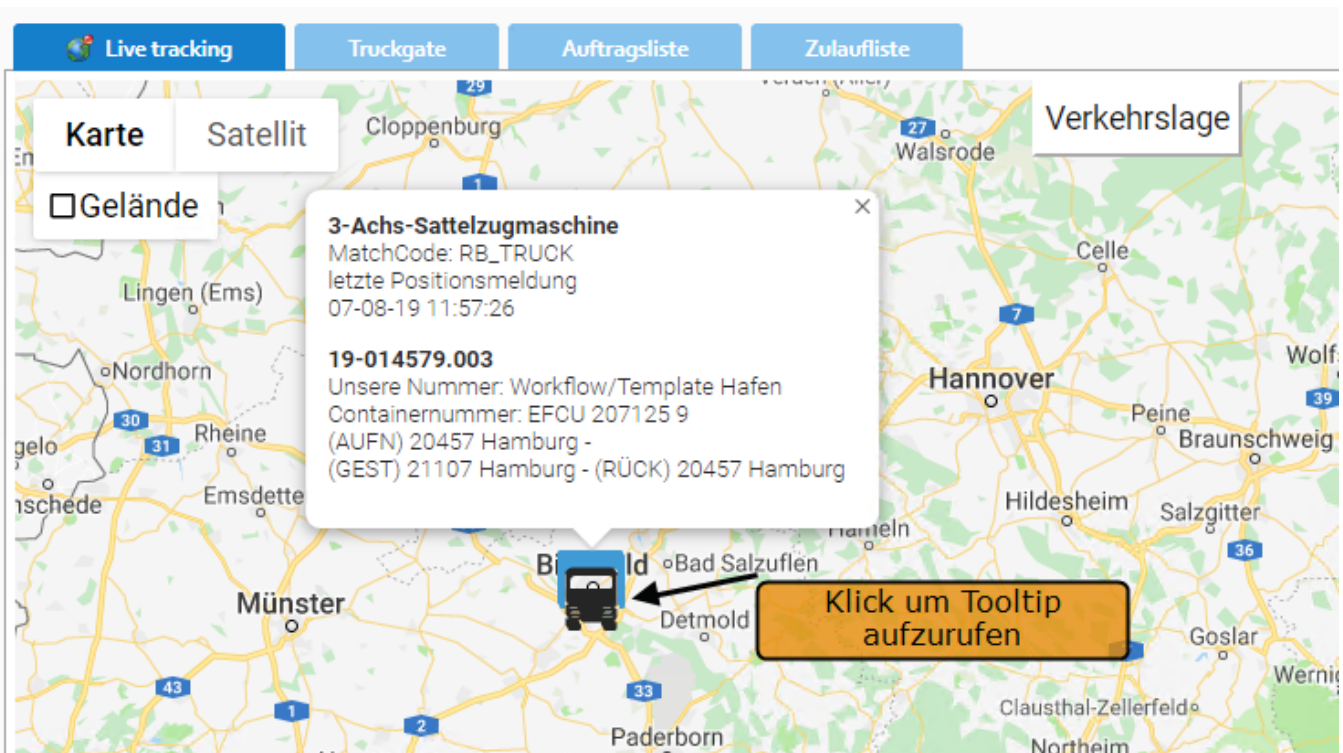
Live tracking | Truckgate | Auftragsliste | Zulaufliste

Karte | Satellit

Gelände

Verkehrslage

3-Achs-Sattelzugmaschine
MatchCode: RB_TRUCK
letzte Positionsmeldung
07-08-19 11:57:26

19-014579.003
Unsere Nummer: Workflow/Template Hafen
Containernummer: EFCU 207125 9
(AUFN) 20457 Hamburg -
(GEST) 21107 Hamburg - (RÜCK) 20457 Hamburg

Klick um Tooltip aufzurufen

29
Cloppenburg
27
Walsrode
1
Celle
Lingen (Ems)
7
Nordhorn
Hannover
Wolfs
30
Peine
39
31
Rheine
Braunschweig
gelo
Emsdette
Hildesheim
nschede
Salzgitter
Hameln
Bi
ld
Bad Salzuflen
36
Münster
Detmold
Goslar
Wernig
43
33
1
2
Clausthal-Zellerfeld
Paderborn
Northeim